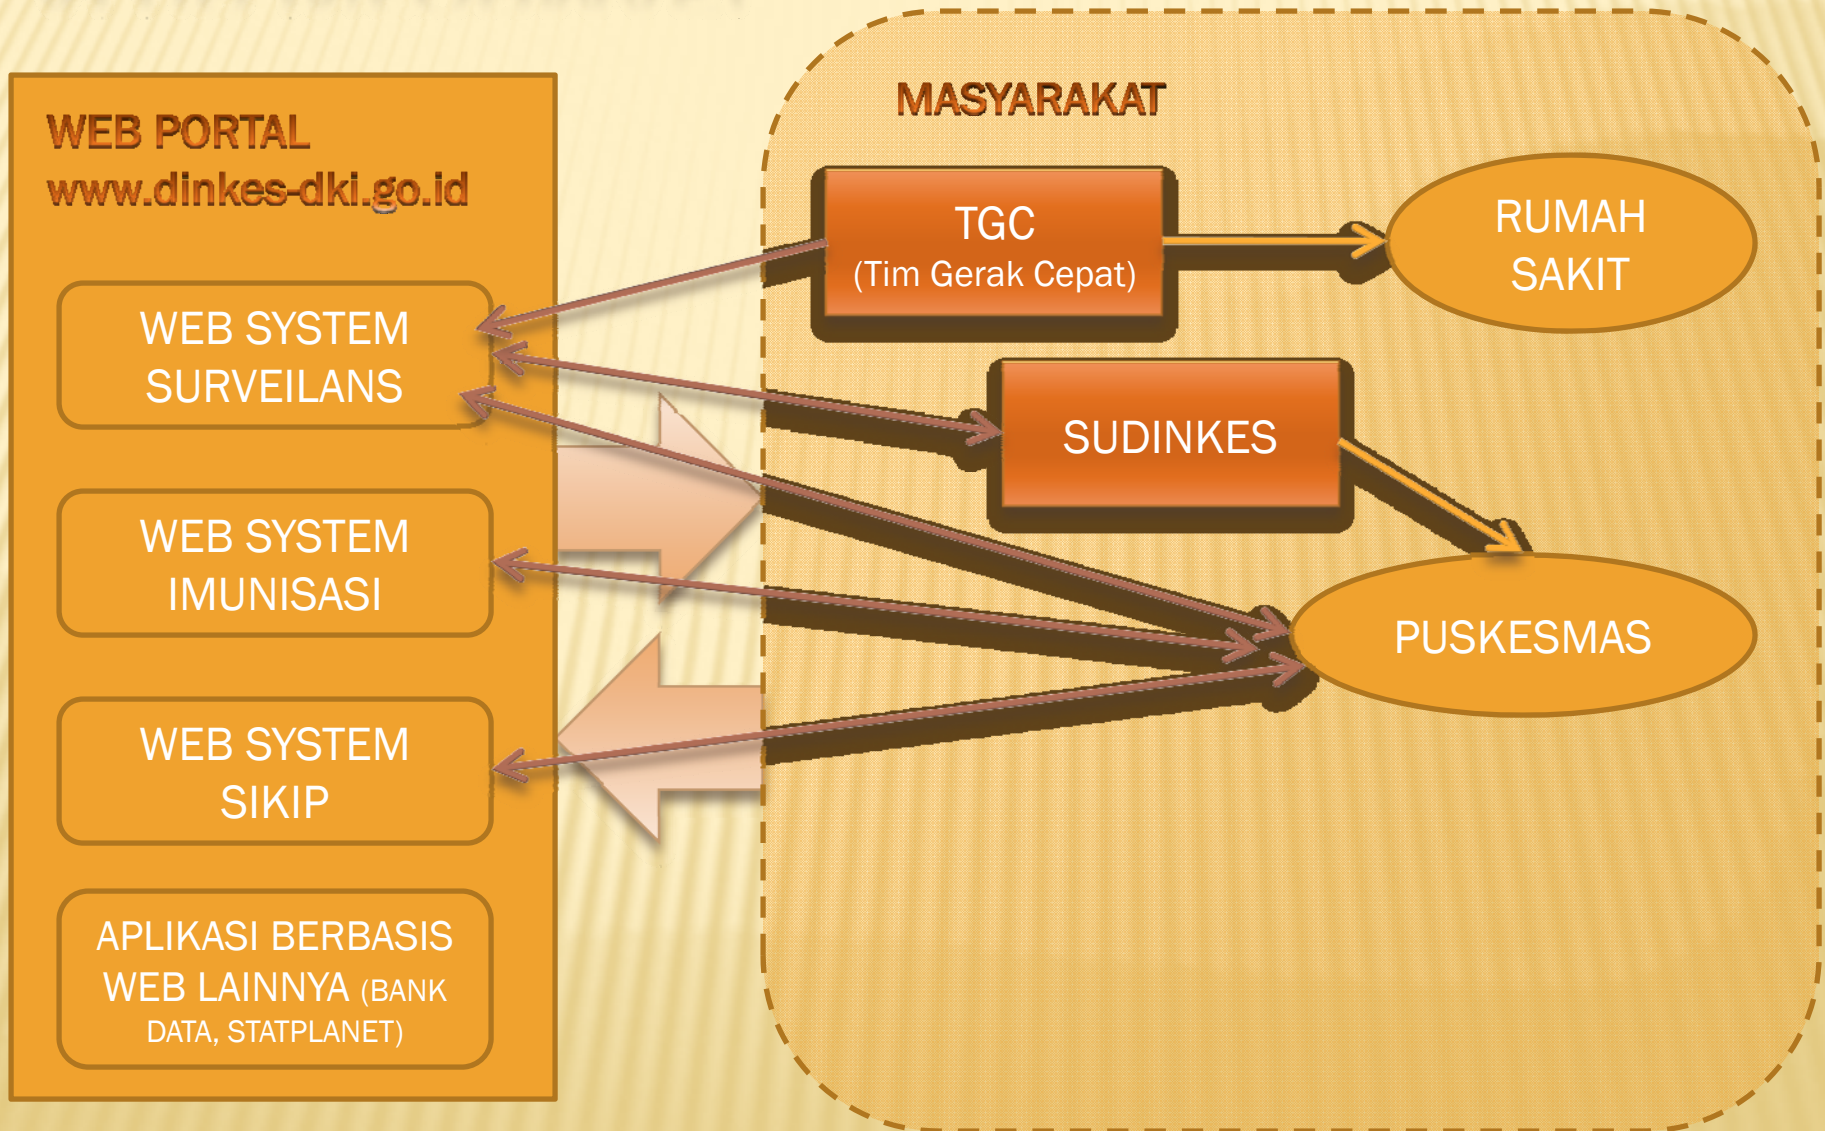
WEB PORTAL
www.dinkes-dki.go.id

WEB SYSTEM SURVEILANS

WEB SYSTEM IMUNISASI

WEB SYSTEM SIKIP

APLIKASI BERBASIS WEB LAINNYA (BANK DATA, STATPLANET)

MASYARAKAT

TGC
(Tim Gerak Cepat)

RUMAH SAKIT

SUDINKES

PUSKESMAS